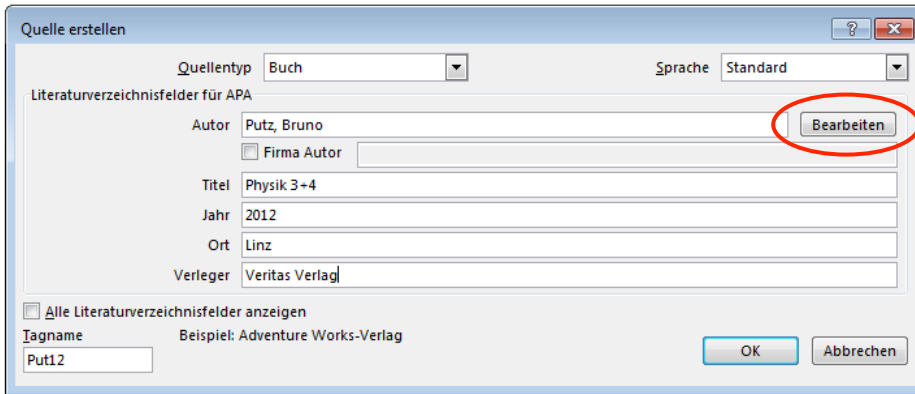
Quelle erstellen

?

Quellentyp Buch

Sprache Standard

Literaturverzeichnisfelder für APA

Autor Putz, Bruno

Bearbeiten

Firma Autor

Titel Physik 3+4

Jahr 2012

Ort Linz

Verleger Veritas Verlag

Alle Literaturverzeichnisfelder anzeigen

Tagname

Put12

Beispiel: Adventure Works-Verlag

OK

Abbrechen